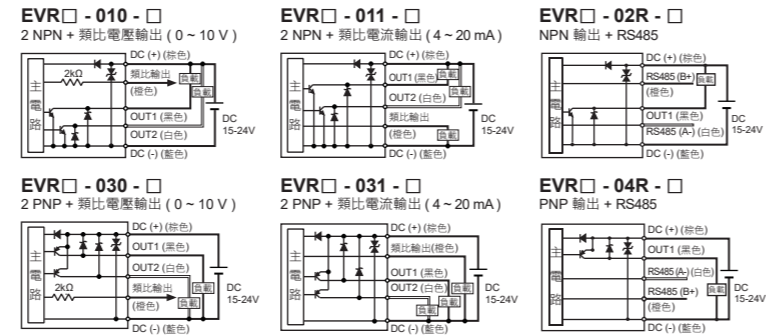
EVR□ - 010 - □
2 NPN + 類比電壓輸出 ( 0 ~ 10 V )

主電路 2kΩ DC (+) (棕色) 類比輸出 (橙色) 負載 負載 負載 OUT1 (黑色) OUT2 (白色) DC 15-24V DC (-) (藍色)

EVR□ - 011 - □
2 NPN + 類比電流輸出 ( 4 ~ 20 mA )

主電路 DC (+) (棕色) OUT1 (黑色) 負載 OUT2 (白色) 負載 類比輸出 (橙色) 負載 DC 15-24V DC (-) (藍色)

EVR□ - 02R - □
NPN 輸出 + RS485

主電路 DC (+) (棕色) RS485 (B+) 負載 (橙色) OUT1 (黑色) 負載 RS485 (A-) (白色) DC 15-24V DC (-) (藍色)

EVR□ - 030 - □
2 PNP + 類比電壓輸出 ( 0 ~ 10 V )

主電路 DC (+) (棕色) OUT1 (黑色) OUT2 (白色) 2kΩ 類比輸出 (橙色) 負載 負載 負載 DC 15-24V DC (-) (藍色)

EVR□ - 031 - □
2 PNP + 類比電流輸出 ( 4 ~ 20 mA )

主電路 DC (+) (棕色) 類比輸出(橙色) 負載 OUT1 (黑色) OUT2 (白色) 負載 負載 DC 15-24V DC (-) (藍色)

EVR□ - 04R - □
PNP 輸出 + RS485

主電路 DC (+) (棕色) OUT1 (黑色) 負載 RS485 (A-) (白色) RS485 (B+) 負載 (橙色) DC 15-24V DC (-) (藍色)